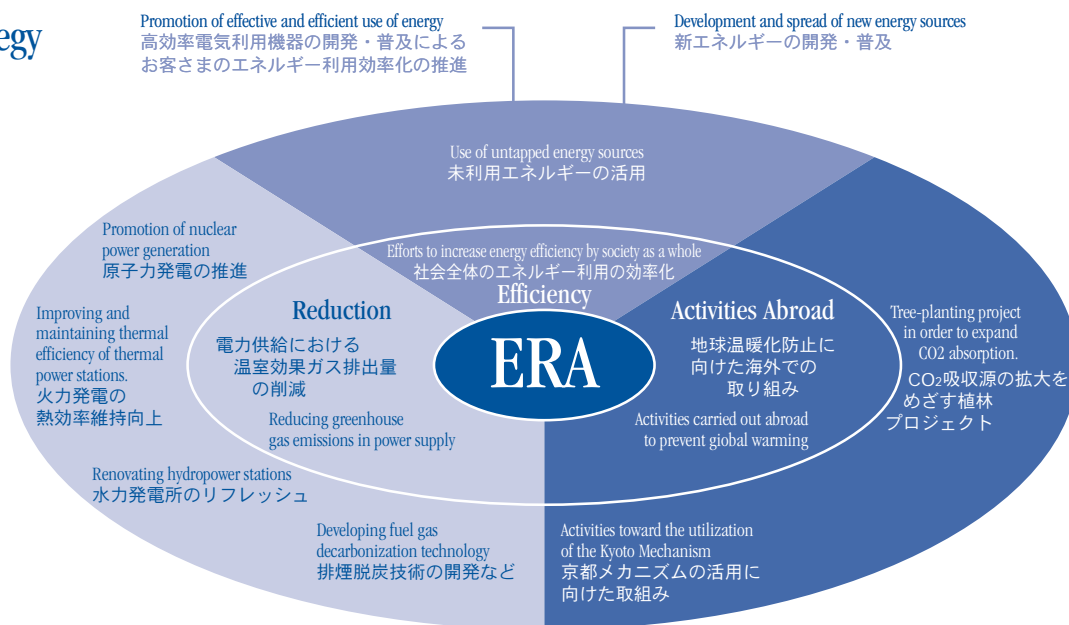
egy

Promotion of effective and efficient use of energy
高効率電気利用機器の開発・普及による
お客さまのエネルギー利用効率化の推進

Development and spread of new energy sources
新エネルギーの開発・普及

Use of untapped energy sources
未利用エネルギーの活用

Promotion of nuclear power generation
原子力発電の推進

Efforts to increase energy efficiency by society as a whole
社会全体のエネルギー利用の効率化

Efficiency

Improving and maintaining thermal efficiency of thermal power stations.
火力発電の
熱効率維持向上

Reduction
電力供給における
温室効果ガス排出量
の削減

Reducing greenhouse gas emissions in power supply

ERA

Activities Abroad
地球温暖化防止に
向けた海外での
取り組み

Activities carried out abroad to prevent global warming

Tree-planting project in order to expand CO2 absorption.
$CO_2$吸収源の拡大を
めざす植林
プロジェクト

Renovating hydropower stations
水力発電所のリフレッシュ

Developing fuel gas decarbonization technology
排煙脱炭技術の開発など

Activities toward the utilization of the Kyoto Mechanism
京都メカニズムの活用に
向けた取組み